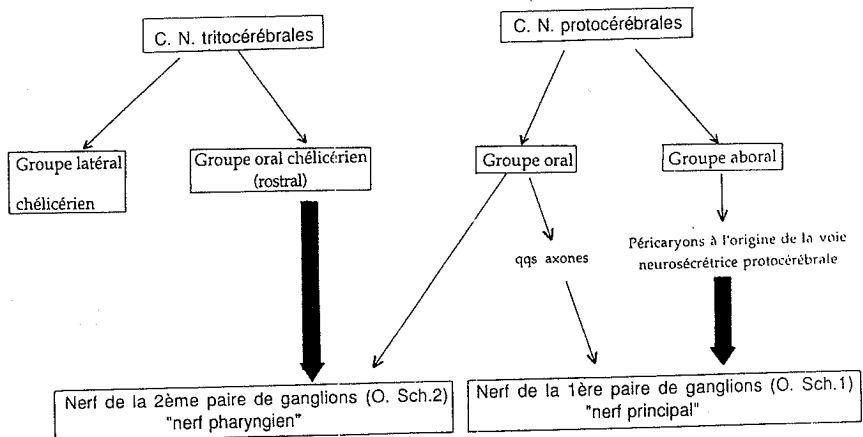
C. N. tritocérébrales

C. N. protocérébrales

Groupe latéral chélicérien

Groupe oral chélicérien (rostral)

Groupe oral

Groupe aboral

qqs axones

Péricaryons à l'origine de la voie neurosécrétrice protocérébrale

Nerf de la 2ème paire de ganglions (O. Sch.2) "nerf pharyngien"

Nerf de la 1ère paire de ganglions (O. Sch.1) "nerf principal"